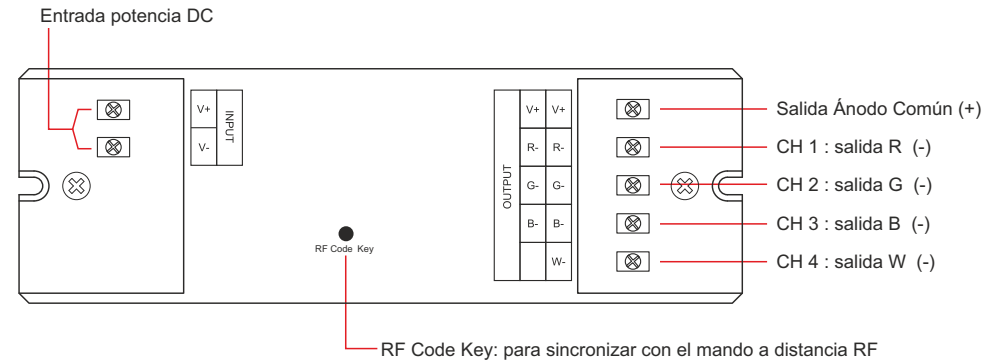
Entrada potencia DC

V+
V-
INPUT

OUTPUT

| V+ | V+ |
|---|---|
| R- | R- |
| G- | G- |
| B- | B- |
|  | W- |

RF Code Key

Salida Ánodo Común (+)

CH 1 : salida R (-)

CH 2 : salida G (-)

CH 3 : salida B (-)

CH 4 : salida W (-)

RF Code Key: para sincronizar con el mando a distancia RF